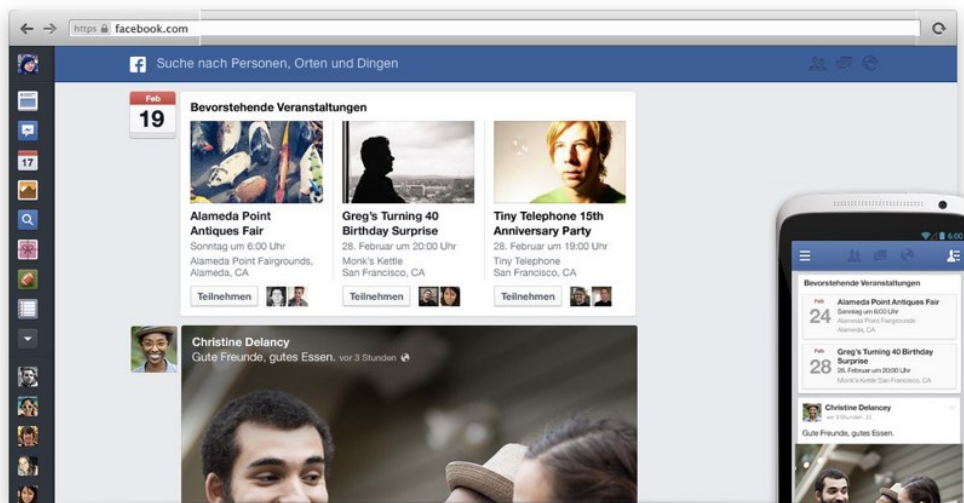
https facebook.com

Suche nach Personen, Orten und Dingen

Feb
19

Bevorstehende Veranstaltungen

Alameda Point Antiques Fair
Sonntag um 6:00 Uhr
Alameda Point Fairgrounds, Alameda, CA
Teilnehmen

Greg's Turning 40 Birthday Surprise
28. Februar um 20:00 Uhr
Monk's Kettle
San Francisco, CA
Teilnehmen

Tiny Telephone 15th Anniversary Party
28. Februar um 19:00 Uhr
Tiny Telephone
San Francisco, CA
Teilnehmen

Christine Delancy
Gute Freunde, gutes Essen. vor 3 Stunden

17

6:00

Bevorstehende Veranstaltungen

Feb
24
Alameda Point Antiques Fair
Sonntag um 6:00 Uhr
Alameda Point Fairgrounds
Alameda, CA

Feb
28
Greg's Turning 40 Birthday Surprise
28. Februar um 20:00 Uhr
Monk's Kettle
San Francisco, CA

Christine Delancey
vor 3 Stunden
Gute Freunde, gutes Essen.